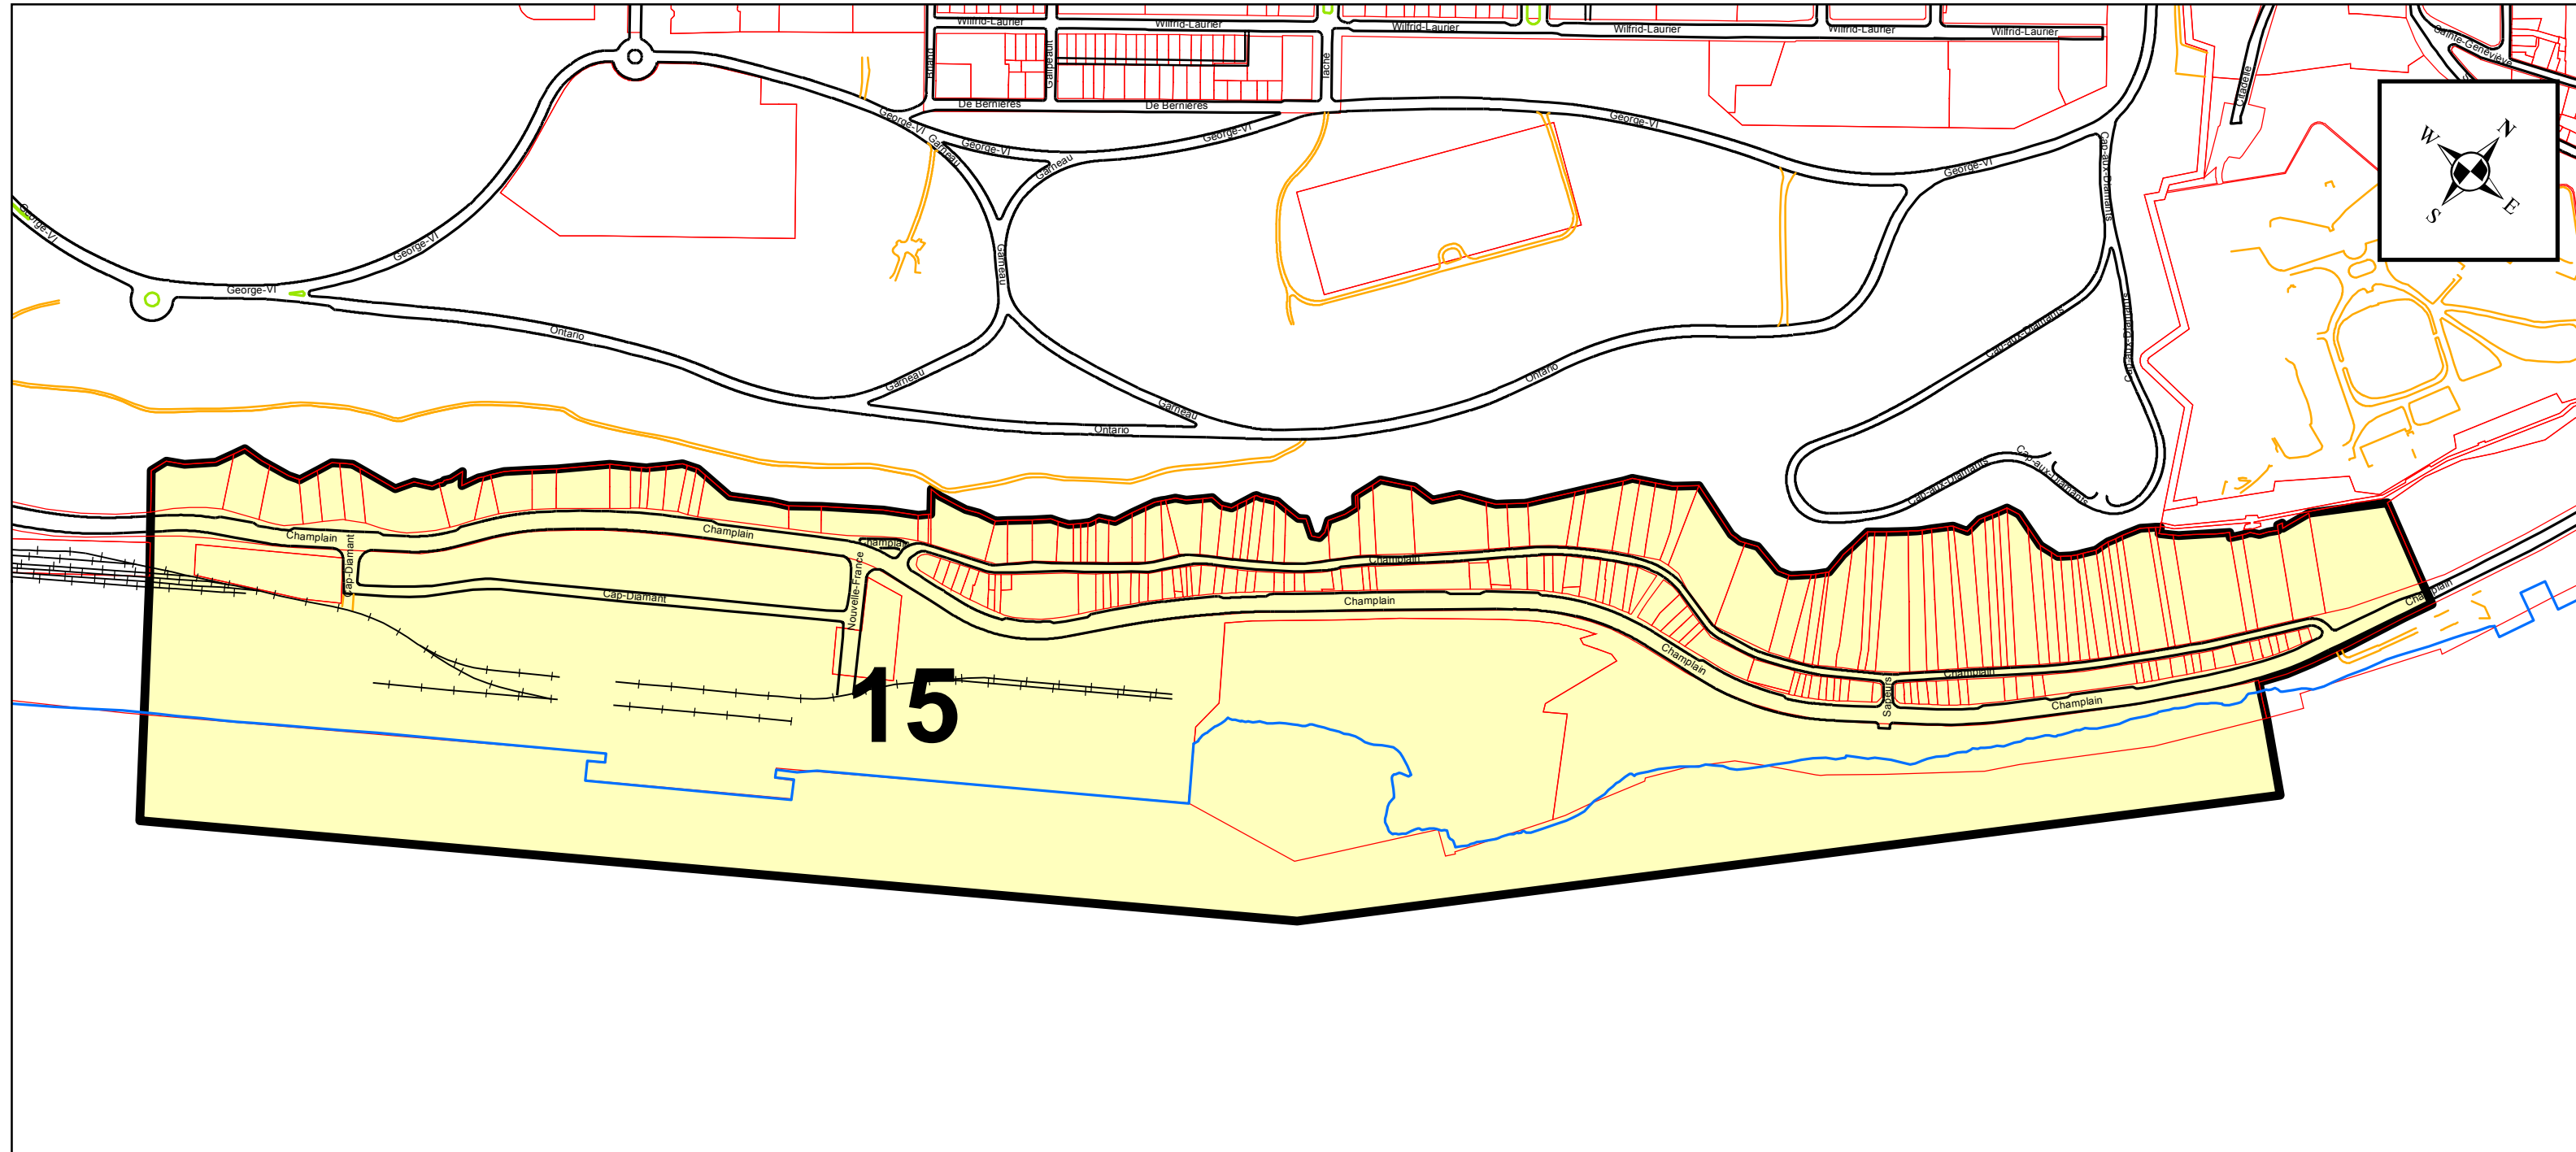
Wilfrid-Laurier
Wilfrid-Laurier
Wilfrid-Laurier
Wilfrid-Laurier
Wilfrid-Laurier
Wilfrid-Laurier
Sainte-Geneviève
Briand
Galipeault
Taché
Citadelle
De Bernières
De Bernières
George-VI
Garneau
George-VI
George-VI
George-VI
George-VI
Garneau
Cap-aux-Diamants
George-VI
George-VI
George-VI
Garneau
Ontario
Garneau
Garneau
Ontario
Ontario
Cap-aux-Diamants
Cap-aux-Diamants
Cap-aux-Diamants
Champlain
Cap-Diamant
Champlain
Champlain
Nouvelle-France
Cap-Diamant
Champlain
Champlain
Champlain
Sauveurs
Champlain
Champlain
Champlain
15
N
E
S
W